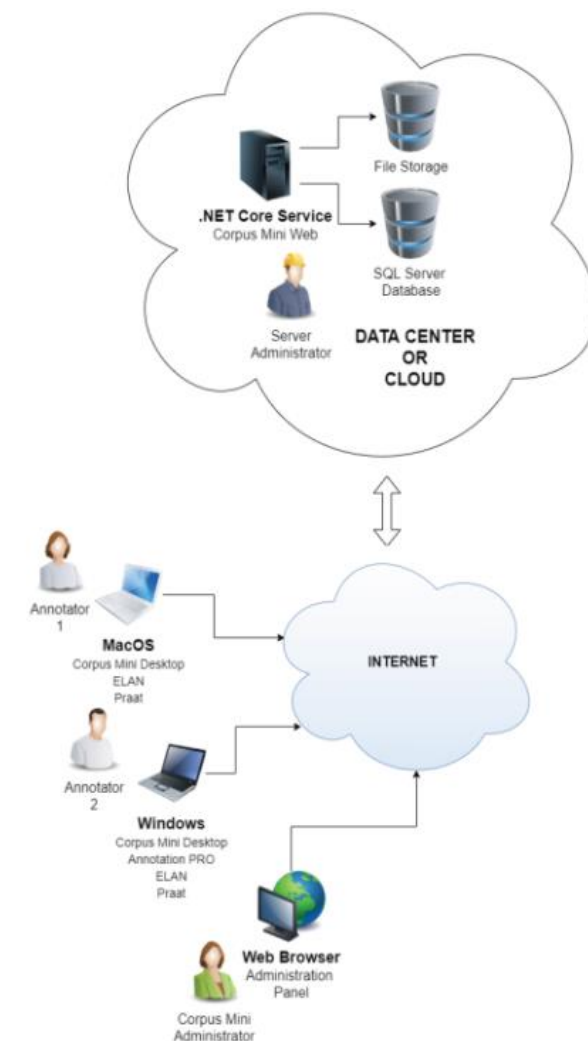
File Storage

.NET Core Service
Corpus Mini Web

SQL Server
Database

Server
Administrator

DATA CENTER
OR
CLOUD

Annotator
1

MacOS
Corpus Mini Desktop
ELAN
Praat

INTERNET

Annotator
2

Windows
Corpus Mini Desktop
Annotation PRO
ELAN
Praat

Web Browser
Administration
Panel

Corpus Mini
Administrator